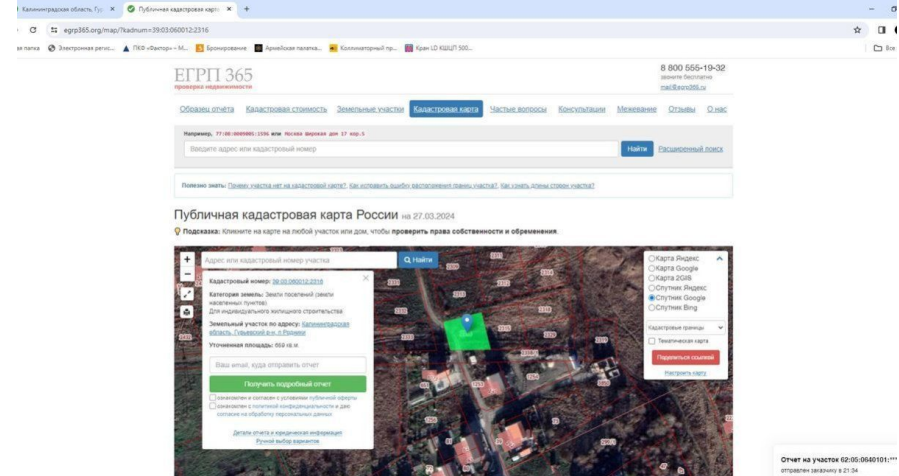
Калининградская область, Гур × Публичная кадастровая карта × +

egrp365.org/map/?kadnum=39:03:060012:2316

ая папка Электронная регис... ПКФ «Фактор» – М... Бронирование Армейская палатка... Коллиматорный пр... Кран LD КШЦП 500... Все

ЕГРП 365
проверка недвижимости

8 800 555-19-32
звоните бесплатно
mail@egrp365.ru

Образец отчёта Кадастровая стоимость Земельные участки Кадастровая карта Частые вопросы Консультации Межевание Отзывы О нас

Например, 77:08:0009001:1596 или Москва Широкая дом 17 кор.1

Введите адрес или кадастровый номер Найти Расширенный поиск

Полезно знать: Почему участка нет на кадастровой карте? Как исправить ошибку расположения границ участка? Как узнать длины сторон участка?

Публичная кадастровая карта России на 27.03.2024

Подсказка: Кликните на карте на любой участок или дом, чтобы проверить права собственности и обременения.

Адрес или кадастровый номер участка Найти

Кадастровый номер: 39:03:060012:2316

Категория земель: Земли поселений (земли населенных пунктов)
Для индивидуального жилищного строительства

Земельный участок по адресу: Калининградская область, Гурьевский р-н, п Розовка

Уточненная площадь: 669 кв.м.

Ваш email, куда отправить отчет

Получить подробный отчет

ознакомлен и согласен с условиями публичной оферты
ознакомлен с политикой конфиденциальности и даю согласие на обработку персональных данных

Детали отчета и юридическая информация
Ручной выбор вариантов

Карта Яндекс
Карта Google
Карта 2GIS
Спутник Яндекс
Спутник Google
Спутник Bing

Кадастровые границы
Тематическая карта

Поделиться ссылкой

Построить карту

Отчет на участок 02:05:0640101:***
отправлен заказчику в 21:34